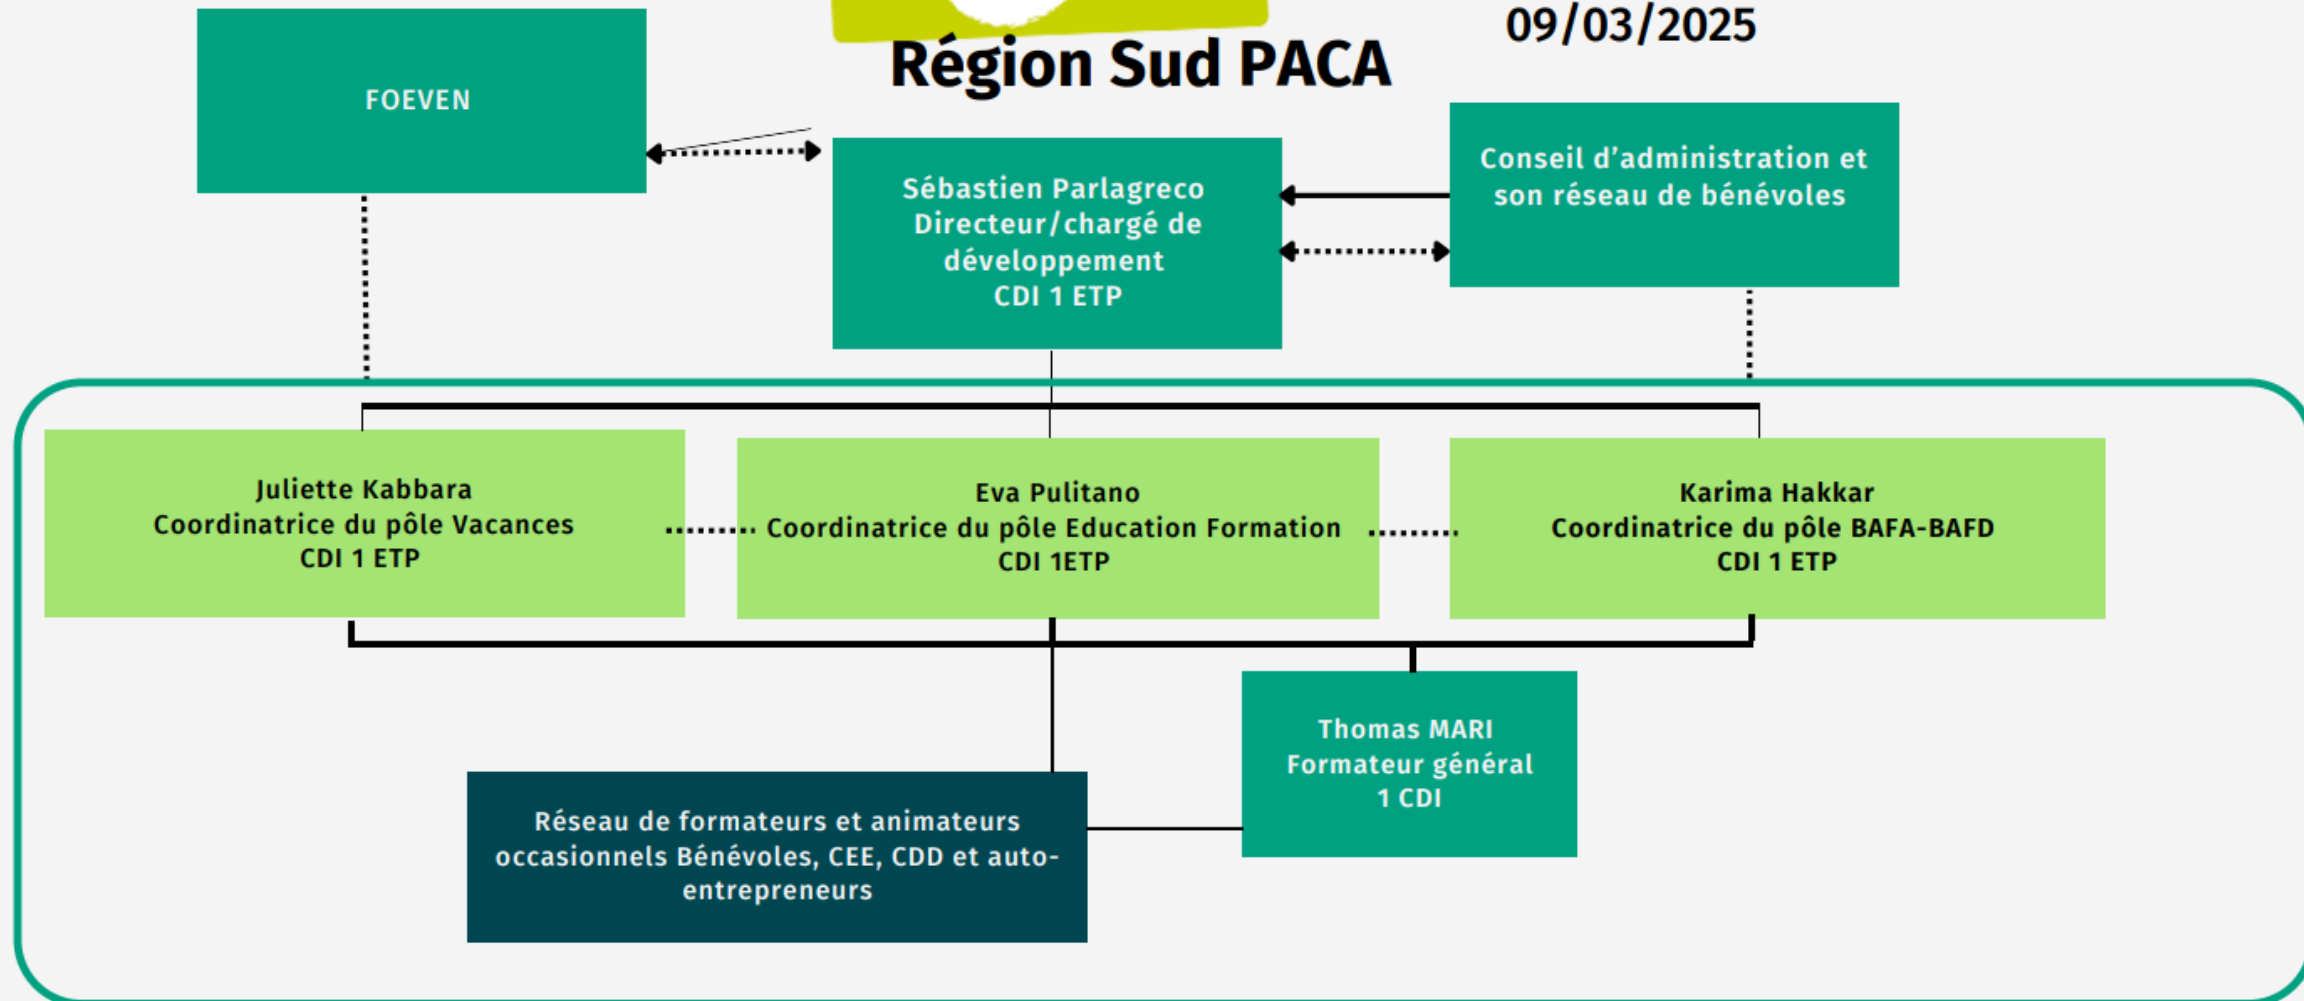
Région Sud PACA

09/03/2025

FOEVEN

Sébastien Parlagreco
Directeur/chargé de développement
CDI 1 ETP

Conseil d'administration et son réseau de bénévoles

Juliette Kabbara
Coordinatrice du pôle Vacances
CDI 1 ETP

Eva Pulitano
Coordinatrice du pôle Education Formation
CDI 1ETP

Karima Hakkar
Coordinatrice du pôle BAFA-BAFD
CDI 1 ETP

Thomas MARI
Formateur général
1 CDI

Réseau de formateurs et animateurs occasionnels Bénévoles, CEE, CDD et auto-entrepreneurs